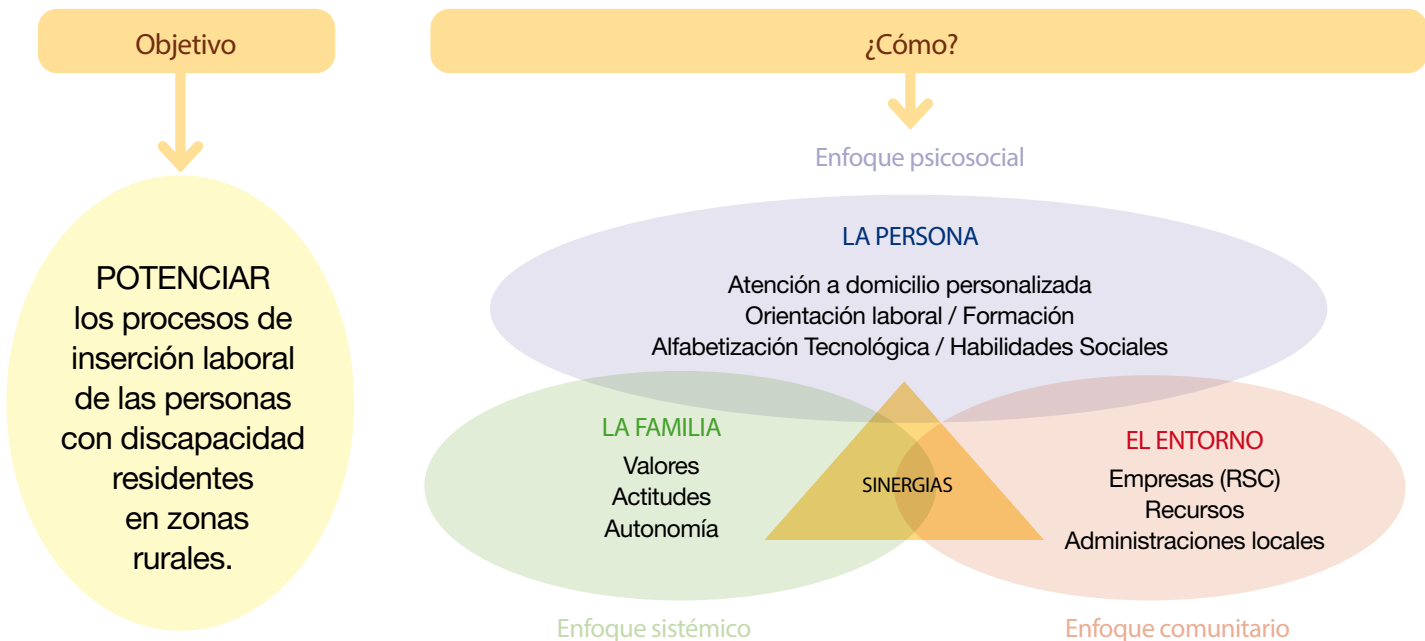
Objetivo

POTENCIAR los procesos de inserción laboral de las personas con discapacidad residentes en zonas rurales.

¿Cómo?

Enfoque psicosocial

LA PERSONA
Atención a domicilio personalizada
Orientación laboral / Formación
Alfabetización Tecnológica / Habilidades Sociales

LA FAMILIA
Valores
Actitudes
Autonomía

SINERGIAS

EL ENTORNO
Empresas (RSC)
Recursos
Administraciones locales

Enfoque sistémico

Enfoque comunitario